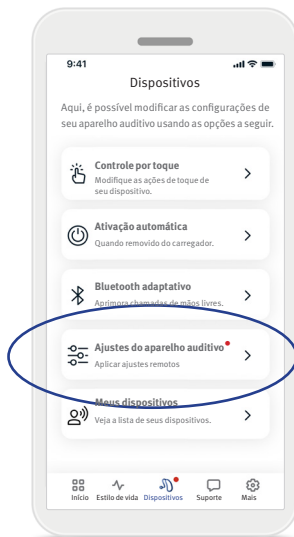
9:41

Dispositivos

Aqui, é possível modificar as configurações de seu aparelho auditivo usando as opções a seguir.

Controle por toque
Modifique as ações de toque de seu dispositivo.

Ativação automática
Quando removido do carregador.

Bluetooth adaptativo
Aprimora chamadas de mãos livres.

Ajustes do aparelho auditivo
Aplicar ajustes remotos

Meus dispositivos
Veja a lista de seus dispositivos.

Início Estilo de vida Dispositivos Suporte Mais